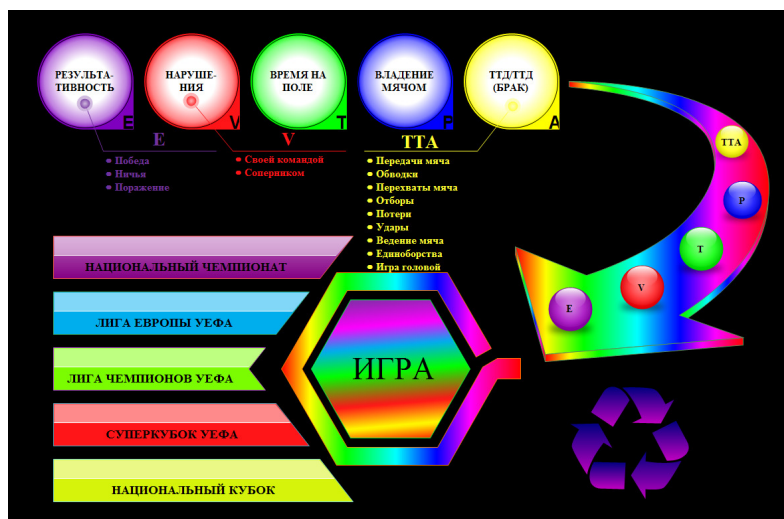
РЕЗУЛЬТАТИВНОСТЬ
E

НАРУШЕНИЯ
V

ВРЕМЯ НА ПОЛЕ
T

ВЛАДЕНИЕ МЯЧОМ
P

ТТД/ТТД (БРАК)
A

E
• Победа
• Ничья
• Поражение

V
• Своей командой
• Соперником

ТТА
• Передачи мяча
• Обводки
• Перехваты мяча
• Отборы
• Потери
• Удары
• Ведение мяча
• Единоборства
• Игра головой

ТТА
P
T
V
E

НАЦИОНАЛЬНЫЙ ЧЕМПИОНАТ
ЛИГА ЕВРОПЫ УЕФА
ЛИГА ЧЕМПИОНОВ УЕФА
СУПЕРКУБОК УЕФА
НАЦИОНАЛЬНЫЙ КУБОК

ИГРА